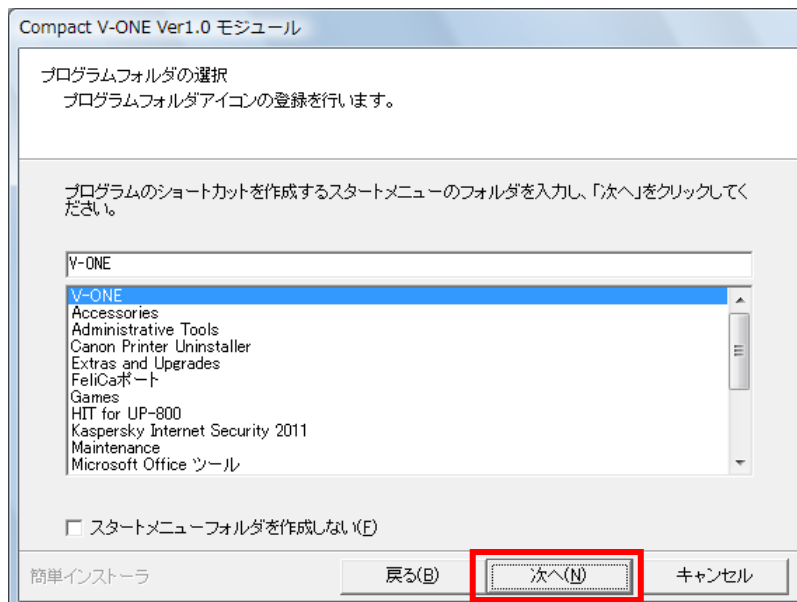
Compact V-ONE Ver1.0 モジュール

プログラムフォルダの選択
プログラムフォルダアイコンの登録を行います。

プログラムのショートカットを作成するスタートメニューのフォルダを入力し、「次へ」をクリックしてください。

V-ONE

V-ONE
Accessories
Administrative Tools
Canon Printer Uninstaller
Extras and Upgrades
FeliCaポート
Games
HIT for UP-800
Kaspersky Internet Security 2011
Maintenance
Microsoft Office ツール

スタートメニューフォルダを作成しない(F)

簡単インストーラ

戻る(B)

次へ(N)

キャンセル